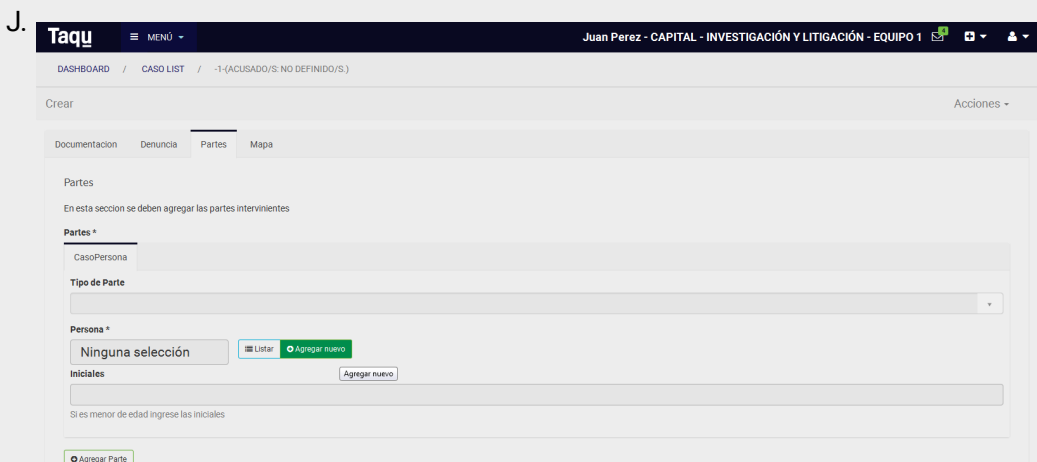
J.

Taqu ≡ MENÚ ▾ Juan Perez - CAPITAL - INVESTIGACIÓN Y LITIGACIÓN - EQUIPO 1 4

DASHBOARD / CASO LIST / -1-(ACUSADO/S: NO DEFINIDO/S.)

Crear Acciones ▾

Documentacion Denuncia Partes Mapa

Partes

En esta seccion se deben agregar las partes intervinientes

Partes *

CasoPersona

Tipo de Parte

Persona *

Ninguna selección Listar Agregar nuevo

Agregar nuevo

Iniciales

Si es menor de edad ingrese las iniciales

Agregar Parte